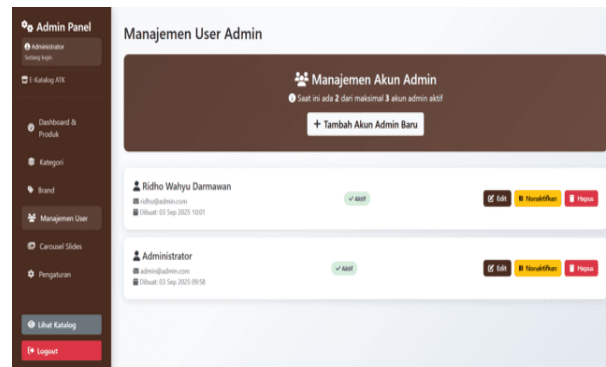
Admin Panel
Administrator
Sedang login

E-Katalog ATK

Dashboard & Produk

Kategori

Brand

Manajemen User

Carousel Slides

Pengaturan

Lihat Katalog

Logout

Manajemen User Admin

Manajemen Akun Admin
Saat ini ada 2 dari maksimal 3 akun admin aktif
+ Tambah Akun Admin Baru

Ridho Wahyu Darmawan
ridho@admin.com
Dibuat: 03 Sep 2025 10:01
✓ Aktif
Edit
Nonaktifkan
Hapus

Administrator
admin@admin.com
Dibuat: 03 Sep 2025 09:58
✓ Aktif
Edit
Nonaktifkan
Hapus